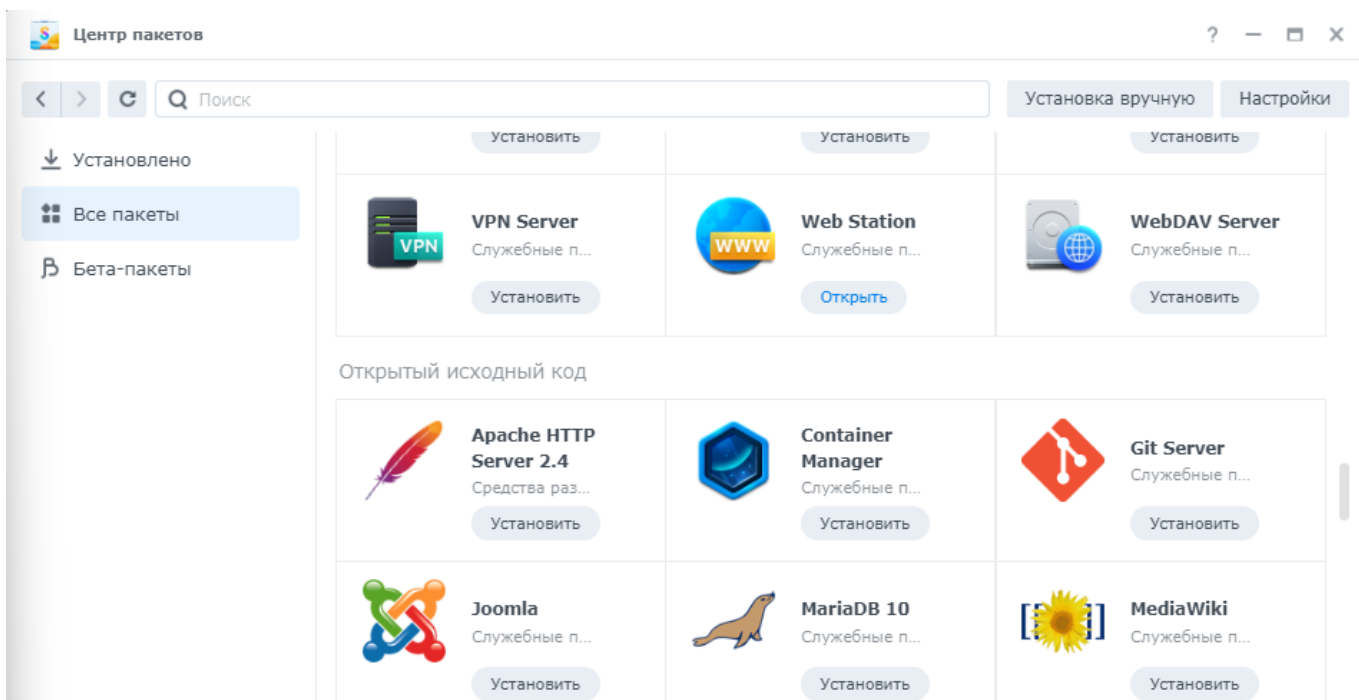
Центр пакетов

? — ☐ ✕

Поиск

Установка вручную

Настройки

Установлено

Все пакеты

Бета-пакеты

Установить

Установить

Установить

VPN Server
Служебные п...
Установить

Web Station
Служебные п...
Открыть

WebDAV Server
Служебные п...
Установить

Открытый исходный код

Apache HTTP Server 2.4
Средства раз...
Установить

Container Manager
Служебные п...
Установить

Git Server
Служебные п...
Установить

Joomla
Служебные п...
Установить

MariaDB 10
Служебные п...
Установить

MediaWiki
Служебные п...
Установить